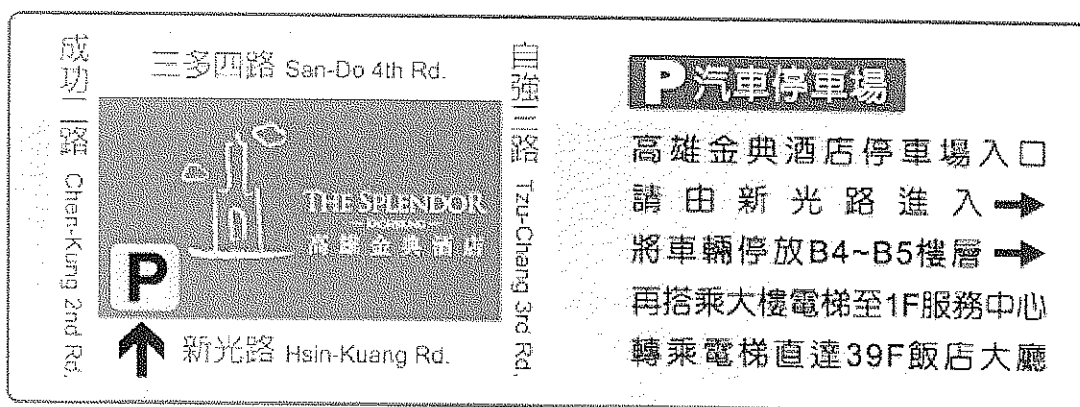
三多四路 San-Do 4th Rd.

成功二路 Chen-Kung 2nd Rd.

自強三路 Tzu-Chang 3rd Rd.

THE SPLENDOR
KAOHSIUNG
高雄金典酒店

P

新光路 Hsin-Kuang Rd.

P 汽車停車場

高雄金典酒店停車場入口
請由新光路進入
將車輛停放B4~B5樓層
再搭乘大樓電梯至1F服務中心
轉乘電梯直達39F飯店大廳